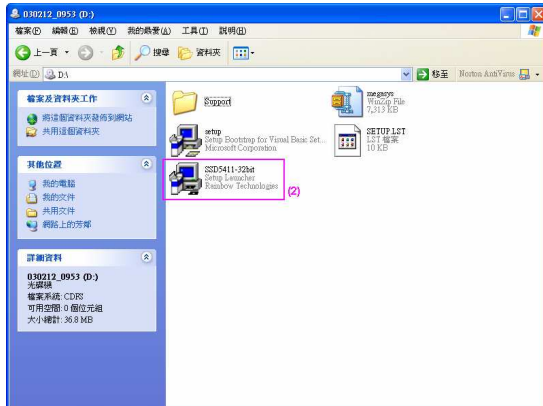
030212_0953 (D:)

檔案(F) 編輯(E) 檢視(V) 我的最愛(A) 工具(T) 說明(H)

上一頁 搜尋 資料夾

網址(D) D:\ 移至 Norton AntiVirus

檔案及資料夾工作

將這個資料夾發佈到網站
共用這個資料夾

其他位置

我的電腦
我的文件
共用文件
網路上的芳鄰

詳細資料

030212_0953 (D:)
光碟機
檔案系統: CDFS
可用空間: 0 個位元組
大小總計: 36.8 MB

Support

megasys
WinZip File
7,313 KB

setup
Setup Bootstrap for Visual Basic Set...
Microsoft Corporation

SETUP.LST
LST 檔案
10 KB

SSD5411-32bit
Setup Launcher
Rainbow Technologies

(2)